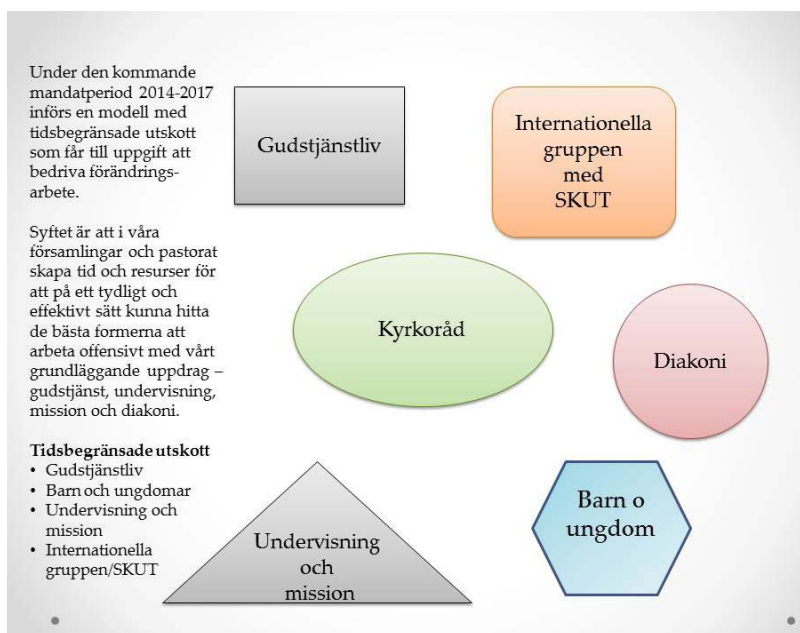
Under den kommande mandatperiod 2014-2017 införs en modell med tidsbegränsade utskott som får till uppgift att bedriva förändringsarbete.

Syftet är att i våra församlingar och pastorat skapa tid och resurser för att på ett tydligt och effektivt sätt kunna hitta de bästa formerna att arbeta offensivt med vårt grundläggande uppdrag – gudstjänst, undervisning, mission och diakoni.

**Tidsbegränsade utskott**
• Gudstjänstliv
• Barn och ungdomar
• Undervisning och mission
• Internationella gruppen/SKUT

Gudstjänstliv

Internationella gruppen med SKUT

Kyrkoråd

Diakoni

Barn o ungdom

Undervisning och mission